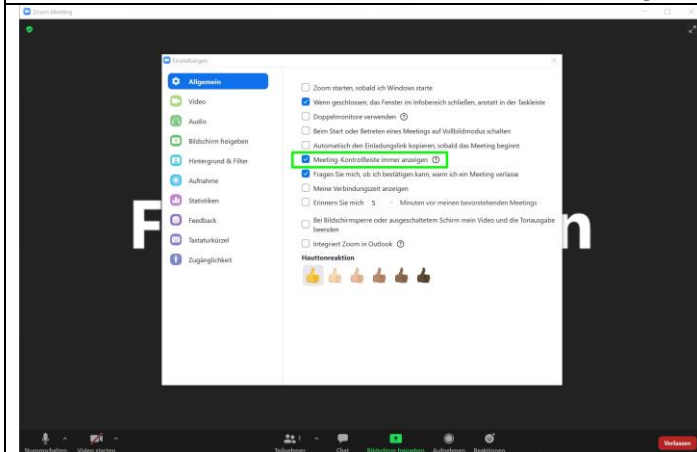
Zoom Meeting

Einstellungen

Allgemein
Video
Audio
Bildschirm freigeben
Hintergrund & Filter
Aufnahme
Statistiken
Feedback
Tastaturkürzel
Zugänglichkeit

Zoom starten, sobald ich Windows starte
Wenn geschlossen, das Fenster im Infobereich schließen, anstatt in der Taskleiste
Doppelmonitore verwenden
Beim Start oder Betreten eines Meetings auf Vollbildmodus schalten
Automatisch den Einladungslink kopieren, sobald das Meeting beginnt
Meeting-Kontrollleiste immer anzeigen
Fragen Sie mich, ob ich bestätigen kann, wann ich ein Meeting verlasse
Meine Verbindungszeit anzeigen
Erinnern Sie mich 5 Minuten vor meinen bevorstehenden Meetings
Bei Bildschirmsperre oder ausgeschaltetem Schirm mein Video und die Tonausgabe beenden
Integriert Zoom in Outlook

Hauttonreaktion

F n

Stummschalten Video starten Teilnehmer 1 Chat Bildschirm freigeben Aufnehmen Reaktionen Verlassen